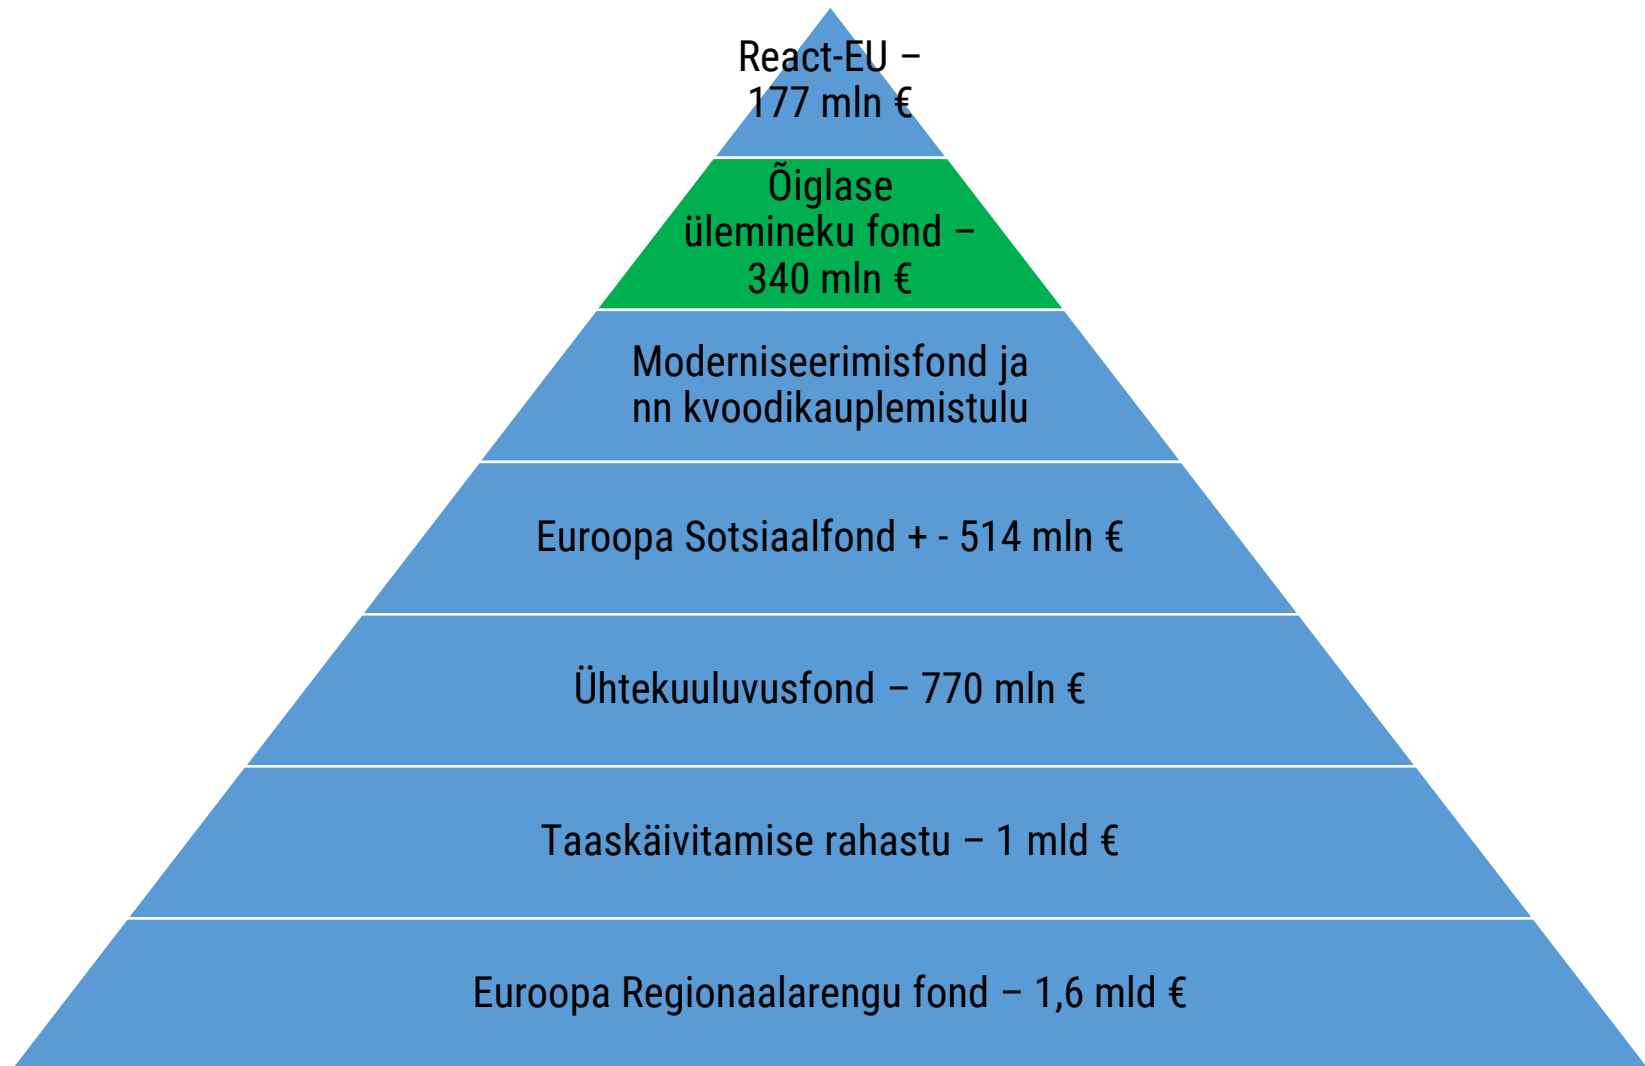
React-EU – 177 mln €

Õiglase ülemineku fond – 340 mln €

Moderniseerimisfond ja nn kvoodikauplemistulu

Euroopa Sotsiaalfond + - 514 mln €

Ühtekuuluvusfond – 770 mln €

Taaskäivitamise rahastu – 1 mld €

Euroopa Regionaalarengu fond – 1,6 mld €